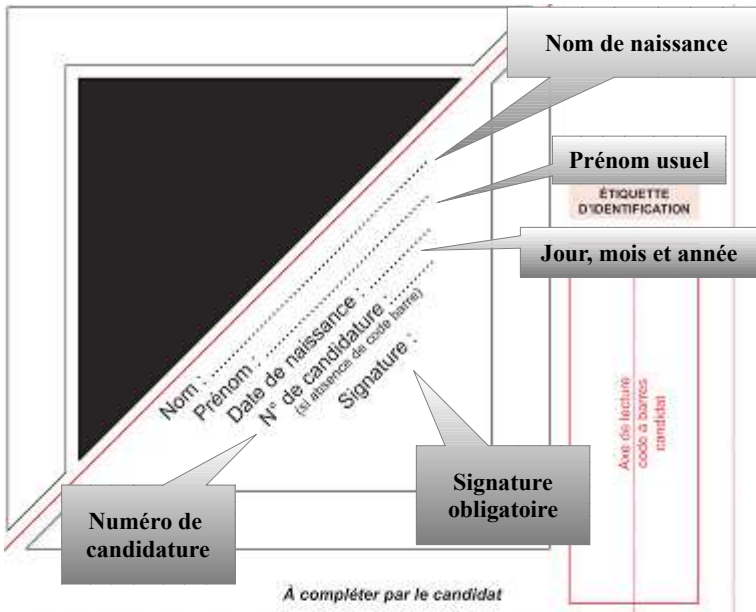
Nom de naissance

Prénom usuel

ÉTIQUETTE D'IDENTIFICATION

Jour, mois et année

Nom : ..........................
Prénom : ..........................
Date de naissance : ..........................
N° de candidature : ..........................
(si absence de code barre)
Signature :

Axe de lecture code à barres candidat

Signature obligatoire

Numéro de candidature

À compléter par le candidat